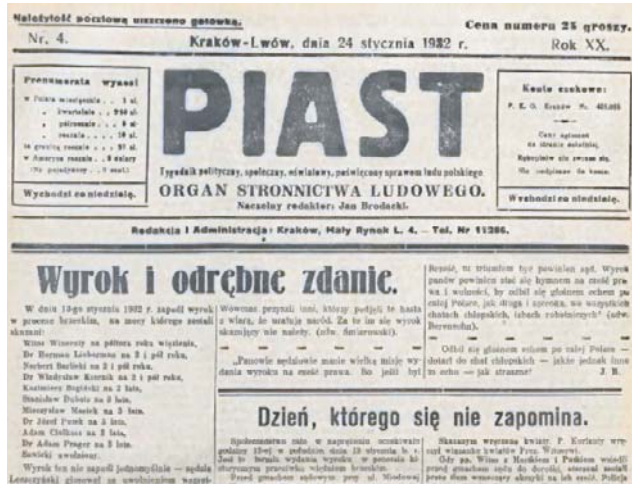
Należytość pocztową uiszczono gotówką.

Cena numeru 25 groszy.

Nr. 4.

Kraków-Lwów, dnia 24 stycznia 1932 r.

Rok XX.

Prenumerata wynosi

w Polsce miesięcznie . . 1 zł.
" kwartalnie . . 2·50 zł.
" półrocznie . . 5 zł.
" rocznie . . 10 zł.
za granicą rocznie . . 27 zł.
w Ameryce rocznie . . 4 dolary
(Na pojedyncze . . 1 cent.)

Wychodzi co niedzielę.

PIAST

Tygodnik polityczny, społeczny, oświatowy, poświęcony sprawom ludu polskiego

ORGAN STRONNICTWA LUDOWEGO.

Naczelny redaktor: Jan Brodacki.

Konto czekowe:
P. K. O. Kraków Nr. 403.005

Ceny ogłoszeń na stronie ostatniej.
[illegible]
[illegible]

Wychodzi co niedzielę.

Redakcja i Administracja: Kraków, Mały Rynek L. 4. — Tel. Nr 11286.

Wyrok i odrębne zdanie.

W dniu 13-go stycznia 1932 r. zapadł wyrok w procesie brzeskim, na mocy którego zostali skazani:

Witos Wincenty na półtora roku więzienia,
Dr Herman Liebermann na 2 i pół roku,
Norbert Barlicki na 2 i pół roku,
Dr Władysław Kiernik na 2 i pół roku,
Kazimierz Bagiński na 2 lata,
Stanisław Dubois na 3 lata,
Mieczysław Mastek na 3 lata,
Dr Józef Putek na 3 lata,
Adam Ciołkosz na 3 lata,
Dr Adam Pragier na 3 lata,
Sawicki uwolniony.

Wyrok ten nie zapadł jednomyślnie — sędzia Leszczyński głosował za uwolnieniem wszyst-

Wówczas przyszli inni, którzy potępili te hasła z wiarą, że wiedzie naród. Za to też nie wyrok skazujący nie należy. (zdw. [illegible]).

— — — — —

„Panowie sędziowie mocie wielką misję wydania wyroku na rzecz prawa. Bo jeśli był

Brześć, to triumfem być powinien sąd. Wyrok panów powinien stać się hymnem na rzecz prawa i wolności, by echo się głośnem echem po całej Polsce, jak długa i szeroka, we wszystkich chatach chłopskich, izbach robotniczych" (adw. Berenson).

— — — — —

Odbił się głośnem echem po całej Polsce — dotarł do chat chłopskich — jakże jednak inne to echo — jak straszne!

J. B.

Dzień, którego się nie zapomina.

Spokojna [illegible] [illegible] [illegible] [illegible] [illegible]

Skazanym wręczono kwiaty. P. Kozłowsky wręczył wiązankę kwiatów Prez. Witosowi.

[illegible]